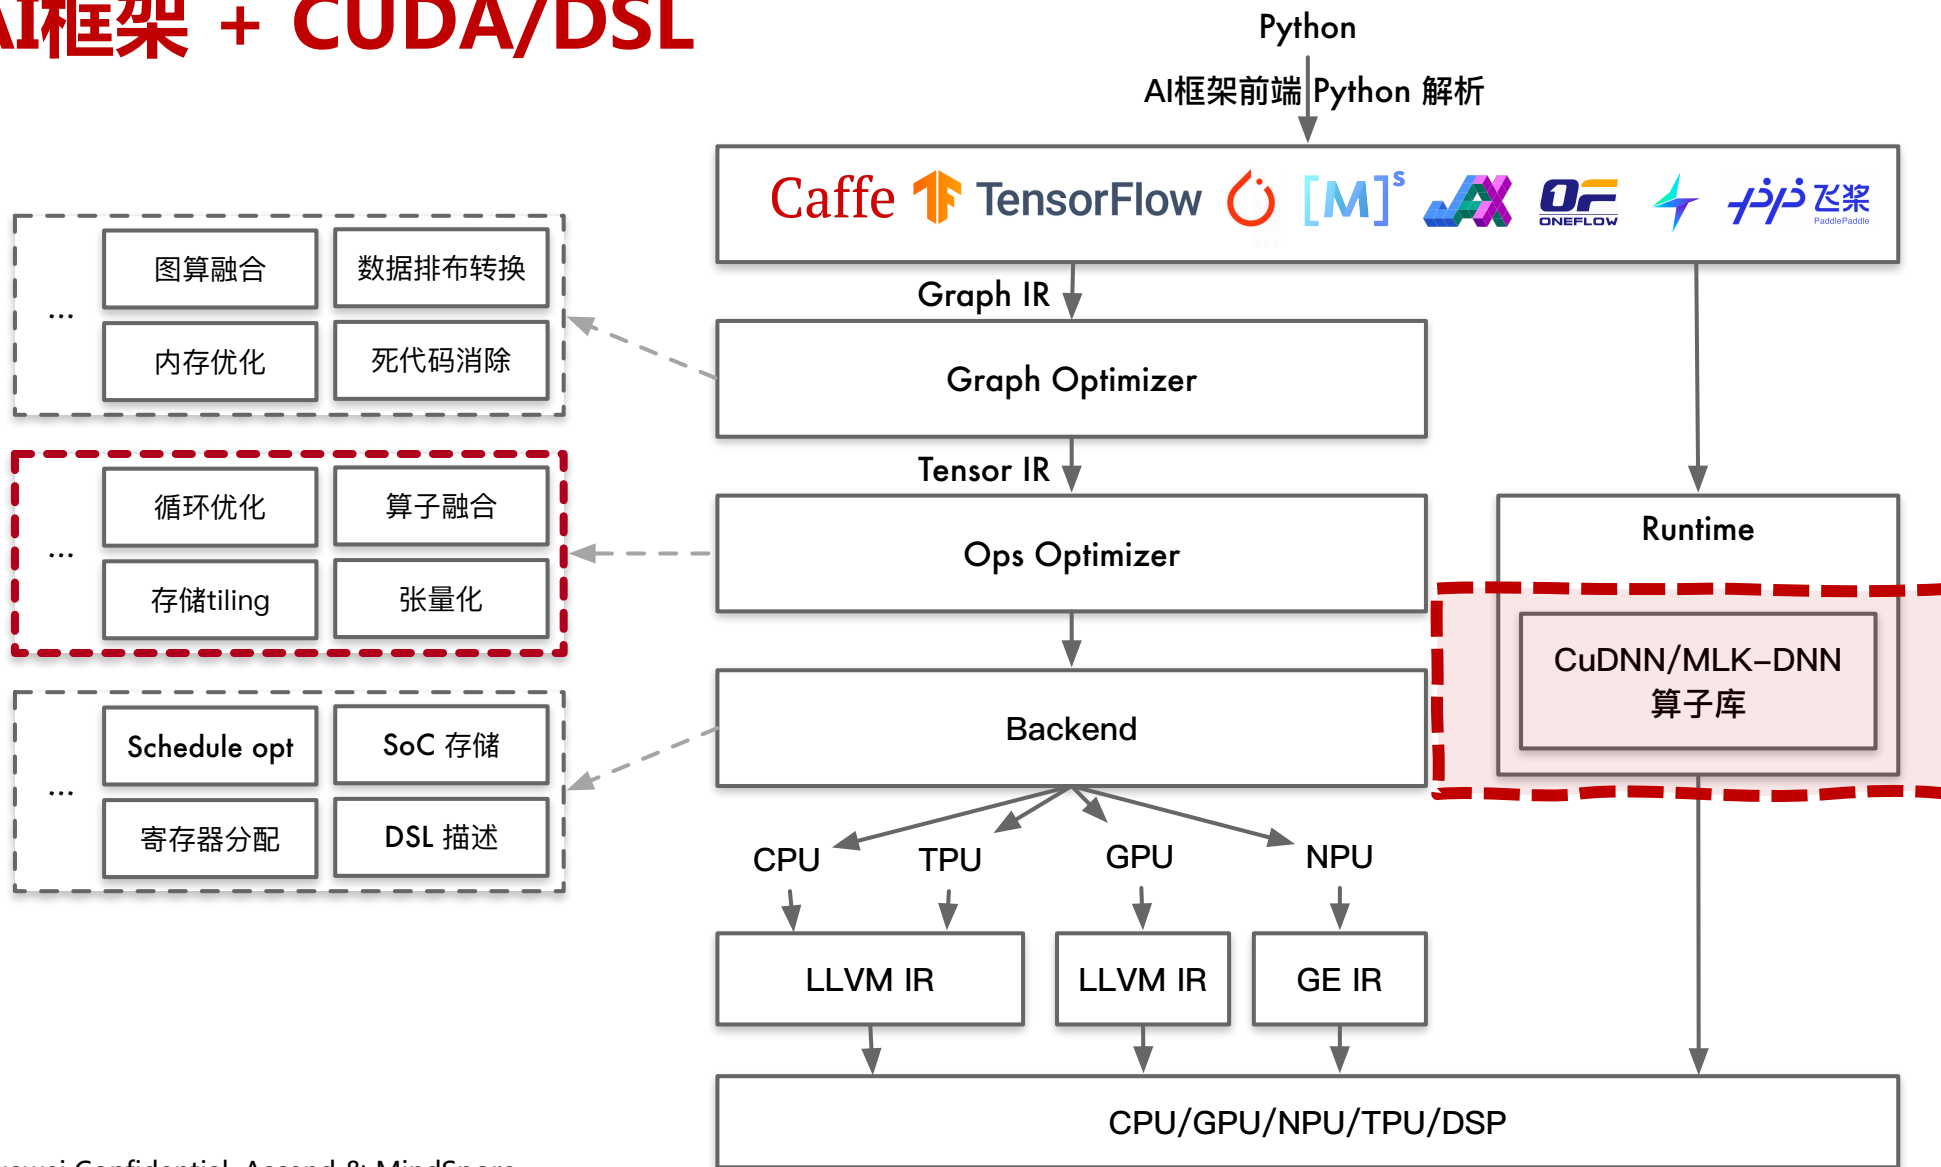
AI框架 + CUDA/DSL

Python

AI框架前端 Python 解析

Caffe TensorFlow [M]$^s$ JAX ONEFLOW 飞桨 PaddlePaddle

Graph IR

Graph Optimizer

Tensor IR

Ops Optimizer

Backend

Runtime

CuDNN/MLK-DNN 算子库

... 图算融合 数据排布转换 内存优化 死代码消除

... 循环优化 算子融合 存储tiling 张量化

... Schedule opt SoC 存储 寄存器分配 DSL 描述

CPU TPU GPU NPU

LLVM IR

LLVM IR

GE IR

CPU/GPU/NPU/TPU/DSP

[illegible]uawei Confidential. Ascend & MindSpore